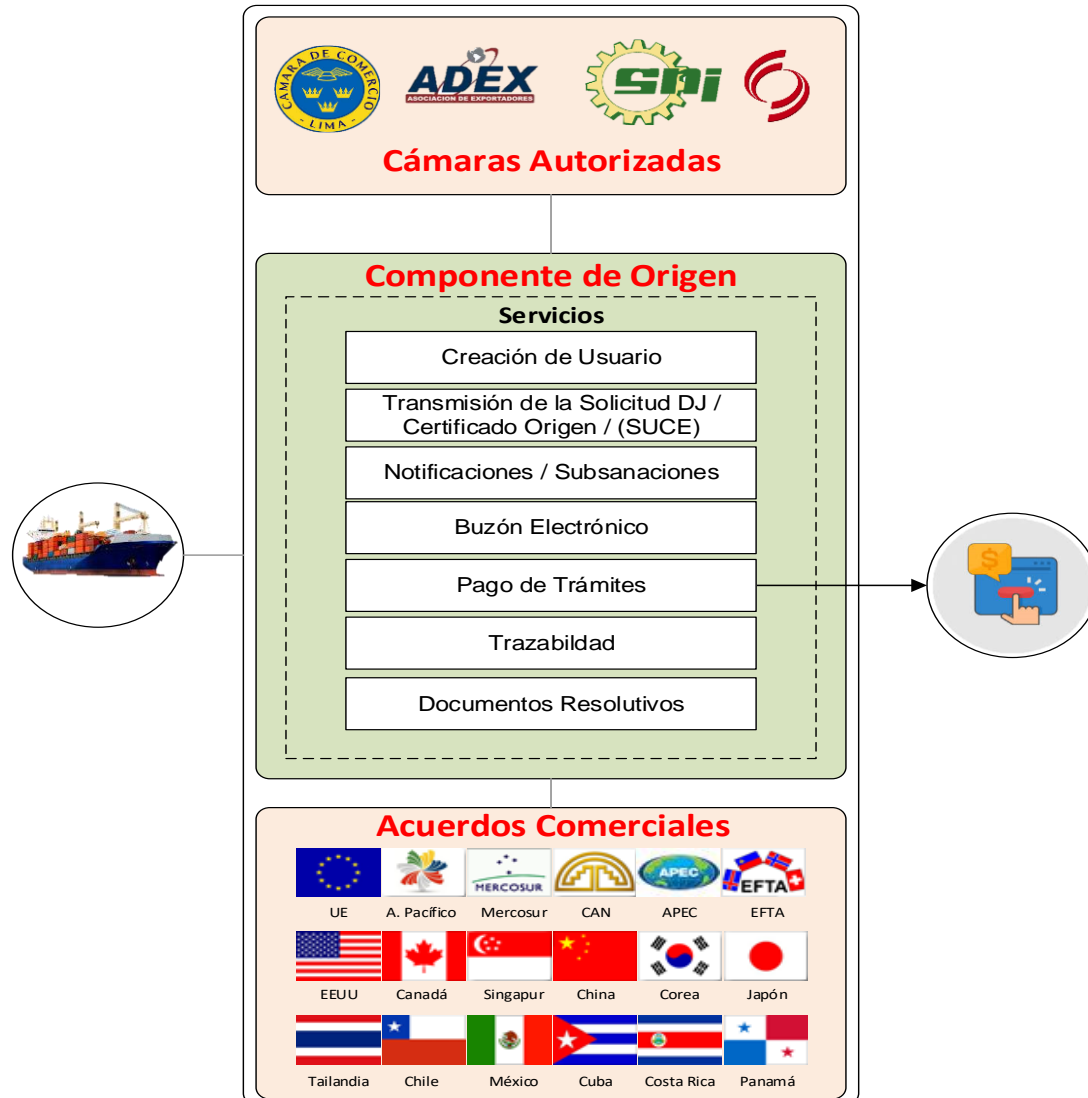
CÁMARA DE COMERCIO LIMA
ADEX
ASOCIACIÓN DE EXPORTADORES
SNI

Cámaras Autorizadas

Componente de Origen

Servicios

Creación de Usuario

Transmisión de la Solicitud DJ / Certificado Origen / (SUCE)

Notificaciones / Subsanaciones

Buzón Electrónico

Pago de Trámites

Trazabildad

Documentos Resolutivos

Acuerdos Comerciales

MERCOSUR
APEC
EFTA

| UE | A. Pacífico | Mercosur | CAN | APEC | EFTA |
|---|---|---|---|---|---|
| EEUU | Canadá | Singapur | China | Corea | Japón |
| Tailandia | Chile | México | Cuba | Costa Rica | Panamá |